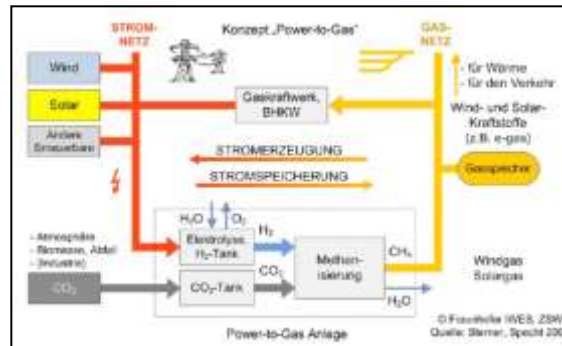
STROM-NETZ

Konzept „Power-to-Gas“

GAS-NETZ

Wind

Solar

Andere Erneuerbare

Gaskraftwerk, BHKW

- für Wärme
- für den Verkehr

Wind- und Solar-Kraftstoffe (z.B. e-gas)

STROMERZEUGUNG

STROMSPEICHERUNG

Gasspeicher

- Atmosphäre
- Biomasse, Abfall
- (Industrie)

$H_2O$

$O_2$

Elektrolyse, $H_2$-Tank

$H_2$

Methanisierung

$CH_4$

Windgas
Solargas

$CO_2$

$CO_2$-Tank

$CO_2$

$H_2O$

Power-to-Gas Anlage

© Fraunhofer IWES, ZSW
Quelle: Sterner, Specht 200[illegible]